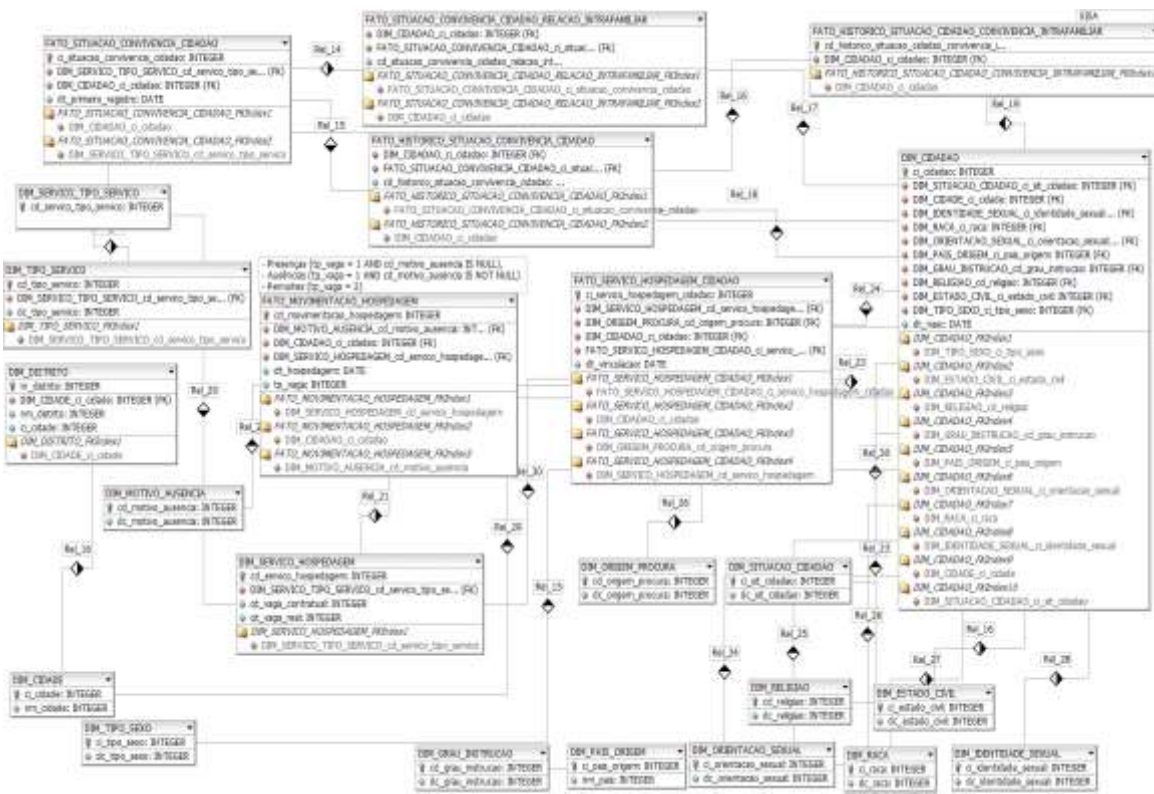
FATO_SITUACAO_CONVIVENCIA_CIDADAO
ci_situacao_convivencia_cidadao: INTEGER
DIM_SERVICO_TIPO_SERVICO_cd_servico_tipo_se... (FK)
DIM_CIDADAO_ci_cidadao: INTEGER (FK)
dt_primeiro_registro: DATE
FATO_SITUACAO_CONVIVENCIA_CIDADAO_FKIndex1
DIM_CIDADAO_ci_cidadao
FATO_SITUACAO_CONVIVENCIA_CIDADAO_FKIndex2
DIM_SERVICO_TIPO_SERVICO_cd_servico_tipo_servico

Rel_14

FATO_SITUACAO_CONVIVENCIA_CIDADAO_RELACAO_INTRAFAMILIAR
DIM_CIDADAO_ci_cidadao: INTEGER (FK)
FATO_SITUACAO_CONVIVENCIA_CIDADAO_ci_situac... (FK)
ci_situacao_convivencia_cidadao_relacao_int...
FATO_SITUACAO_CONVIVENCIA_CIDADAO_RELACAO_INTRAFAMILIAR_FKIndex1
FATO_SITUACAO_CONVIVENCIA_CIDADAO_ci_situacao_convivencia_cidadao
FATO_SITUACAO_CONVIVENCIA_CIDADAO_RELACAO_INTRAFAMILIAR_FKIndex2
DIM_CIDADAO_ci_cidadao

Rel_16

FATO_HISTORICO_SITUACAO_CIDADAO_CONVIVENCIA_INTRAFAMILIAR
cd_historico_situacao_cidadao_convivencia_i...
DIM_CIDADAO_ci_cidadao: INTEGER (FK)
FATO_HISTORICO_SITUACAO_CIDADAO_CONVIVENCIA_INTRAFAMILIAR_FKIndex1
DIM_CIDADAO_ci_cidadao

Rel_17
Rel_18
Rel_15

FATO_HISTORICO_SITUACAO_CONVIVENCIA_CIDADAO
DIM_CIDADAO_ci_cidadao: INTEGER (FK)
FATO_SITUACAO_CONVIVENCIA_CIDADAO_ci_situac... (FK)
cd_historico_situacao_convivencia_cidadao: ...
FATO_HISTORICO_SITUACAO_CONVIVENCIA_CIDADAO_FKIndex1
FATO_SITUACAO_CONVIVENCIA_CIDADAO_ci_situacao_convivencia_cidadao
FATO_HISTORICO_SITUACAO_CONVIVENCIA_CIDADAO_FKIndex2
DIM_CIDADAO_ci_cidadao

DIM_CIDADAO
ci_cidadao: INTEGER
DIM_SITUACAO_CIDADAO_ci_sit_cidadao: INTEGER (FK)
DIM_CIDADE_ci_cidade: INTEGER (FK)
DIM_IDENTIDADE_SEXUAL_ci_identidade_sexual... (FK)
DIM_RACA_ci_raca: INTEGER (FK)
DIM_ORIENTACAO_SEXUAL_ci_orientacao_sexual... (FK)
DIM_PAIS_ORIGEM_ci_pais_origem: INTEGER (FK)
DIM_GRAU_INSTRUCAO_cd_grau_instrucao: INTEGER (FK)
DIM_RELIGIAO_cd_religiao: INTEGER (FK)
DIM_ESTADO_CIVIL_ci_estado_civil: INTEGER (FK)
DIM_TIPO_SEXO_ci_tipo_sexo: INTEGER (FK)
dt_nasc: DATE
DIM_CIDADAO_FKIndex1
DIM_TIPO_SEXO_ci_tipo_sexo
DIM_CIDADAO_FKIndex2
DIM_ESTADO_CIVIL_ci_estado_civil
DIM_CIDADAO_FKIndex3
DIM_RELIGIAO_cd_religiao
DIM_CIDADAO_FKIndex4
DIM_GRAU_INSTRUCAO_cd_grau_instrucao
DIM_CIDADAO_FKIndex5
DIM_PAIS_ORIGEM_ci_pais_origem
DIM_CIDADAO_FKIndex6
DIM_ORIENTACAO_SEXUAL_ci_orientacao_sexual
DIM_CIDADAO_FKIndex7
DIM_RACA_ci_raca
DIM_CIDADAO_FKIndex8
DIM_IDENTIDADE_SEXUAL_ci_identidade_sexual
DIM_CIDADAO_FKIndex9
DIM_CIDADE_ci_cidade
DIM_CIDADAO_FKIndex10
DIM_SITUACAO_CIDADAO_ci_sit_cidadao

DIM_SERVICO_TIPO_SERVICO
cd_servico_tipo_servico: INTEGER

DIM_TIPO_SERVICO
cd_tipo_servico: INTEGER
DIM_SERVICO_TIPO_SERVICO_cd_servico_tipo_se... (FK)
dc_tipo_servico: INTEGER
DIM_TIPO_SERVICO_FKIndex1
DIM_SERVICO_TIPO_SERVICO_cd_servico_tipo_servico

- Presença (tp_vaga = 1 AND cd_motivo_ausencia IS NULL)
- Ausências (tp_vaga = 1 AND cd_motivo_ausencia IS NOT NULL)
- Pernoites (tp_vaga = 2)

FATO_MOVIMENTACAO_HOSPEDAGEM
cd_movimentacao_hospedagem: INTEGER
DIM_MOTIVO_AUSENCIA_cd_motivo_ausencia: INT... (FK)
DIM_CIDADAO_ci_cidadao: INTEGER (FK)
DIM_SERVICO_HOSPEDAGEM_cd_servico_hospedage... (FK)
dt_hospedagem: DATE
tp_vaga: INTEGER
FATO_MOVIMENTACAO_HOSPEDAGEM_FKIndex1
DIM_SERVICO_HOSPEDAGEM_cd_servico_hospedagem
FATO_MOVIMENTACAO_HOSPEDAGEM_FKIndex2
DIM_CIDADAO_ci_cidadao
FATO_MOVIMENTACAO_HOSPEDAGEM_FKIndex3
DIM_MOTIVO_AUSENCIA_cd_motivo_ausencia

FATO_SERVICO_HOSPEDAGEM_CIDADAO
ci_servico_hospedagem_cidadao: INTEGER
DIM_SERVICO_HOSPEDAGEM_cd_servico_hospedage... (FK)
DIM_ORIGEM_PROCURA_cd_origem_procura: INTEGER (FK)
DIM_CIDADAO_ci_cidadao: INTEGER (FK)
FATO_SERVICO_HOSPEDAGEM_CIDADAO_ci_servico_... (FK)
dt_vinculacao: DATE
FATO_SERVICO_HOSPEDAGEM_CIDADAO_FKIndex1
FATO_SERVICO_HOSPEDAGEM_CIDADAO_ci_servico_hospedagem_cidadao
FATO_SERVICO_HOSPEDAGEM_CIDADAO_FKIndex2
DIM_CIDADAO_ci_cidadao
FATO_SERVICO_HOSPEDAGEM_CIDADAO_FKIndex3
DIM_ORIGEM_PROCURA_cd_origem_procura
FATO_SERVICO_HOSPEDAGEM_CIDADAO_FKIndex4
DIM_SERVICO_HOSPEDAGEM_cd_servico_hospedagem

Rel_24
Rel_22
Rel_20

DIM_DISTRITO
ie_distrito: INTEGER
DIM_CIDADE_ci_cidade: INTEGER (FK)
nm_distrito: INTEGER
ci_cidade: INTEGER
DIM_DISTRITO_FKIndex1
DIM_CIDADE_ci_cidade

DIM_MOTIVO_AUSENCIA
cd_motivo_ausencia: INTEGER
dc_motivo_ausencia: INTEGER

Rel_21
Rel_30
Rel_29
Rel_36
Rel_10

DIM_SERVICO_HOSPEDAGEM
cd_servico_hospedagem: INTEGER
DIM_SERVICO_TIPO_SERVICO_cd_servico_tipo_se... (FK)
dt_vaga_contratual: INTEGER
dt_vaga_real: INTEGER
DIM_SERVICO_HOSPEDAGEM_FKIndex1
DIM_SERVICO_TIPO_SERVICO_cd_servico_tipo_servico

Rel_13

DIM_ORIGEM_PROCURA
cd_origem_procura: INTEGER
dc_origem_procura: INTEGER

DIM_SITUACAO_CIDADAO
ci_sit_cidadao: INTEGER
dc_sit_cidadao: INTEGER

Rel_23
Rel_25
Rel_26
Rel_34
Rel_16
Rel_27
Rel_28

DIM_CIDADE
ci_cidade: INTEGER
nm_cidade: INTEGER

DIM_RELIGIAO
cd_religiao: INTEGER
dc_religiao: INTEGER

DIM_ESTADO_CIVIL
ci_estado_civil: INTEGER
dc_estado_civil: INTEGER

DIM_TIPO_SEXO
ci_tipo_sexo: INTEGER
dc_tipo_sexo: INTEGER

DIM_GRAU_INSTRUCAO
cd_grau_instrucao: INTEGER
dc_grau_instrucao: INTEGER

DIM_PAIS_ORIGEM
ci_pais_origem: INTEGER
nm_pais: INTEGER

DIM_ORIENTACAO_SEXUAL
ci_orientacao_sexual: INTEGER
dc_orientacao_sexual: INTEGER

DIM_RACA
ci_raca: INTEGER
dc_raca: INTEGER

DIM_IDENTIDADE_SEXUAL
ci_identidade_sexual: INTEGER
dc_identidade_sexual: INTEGER